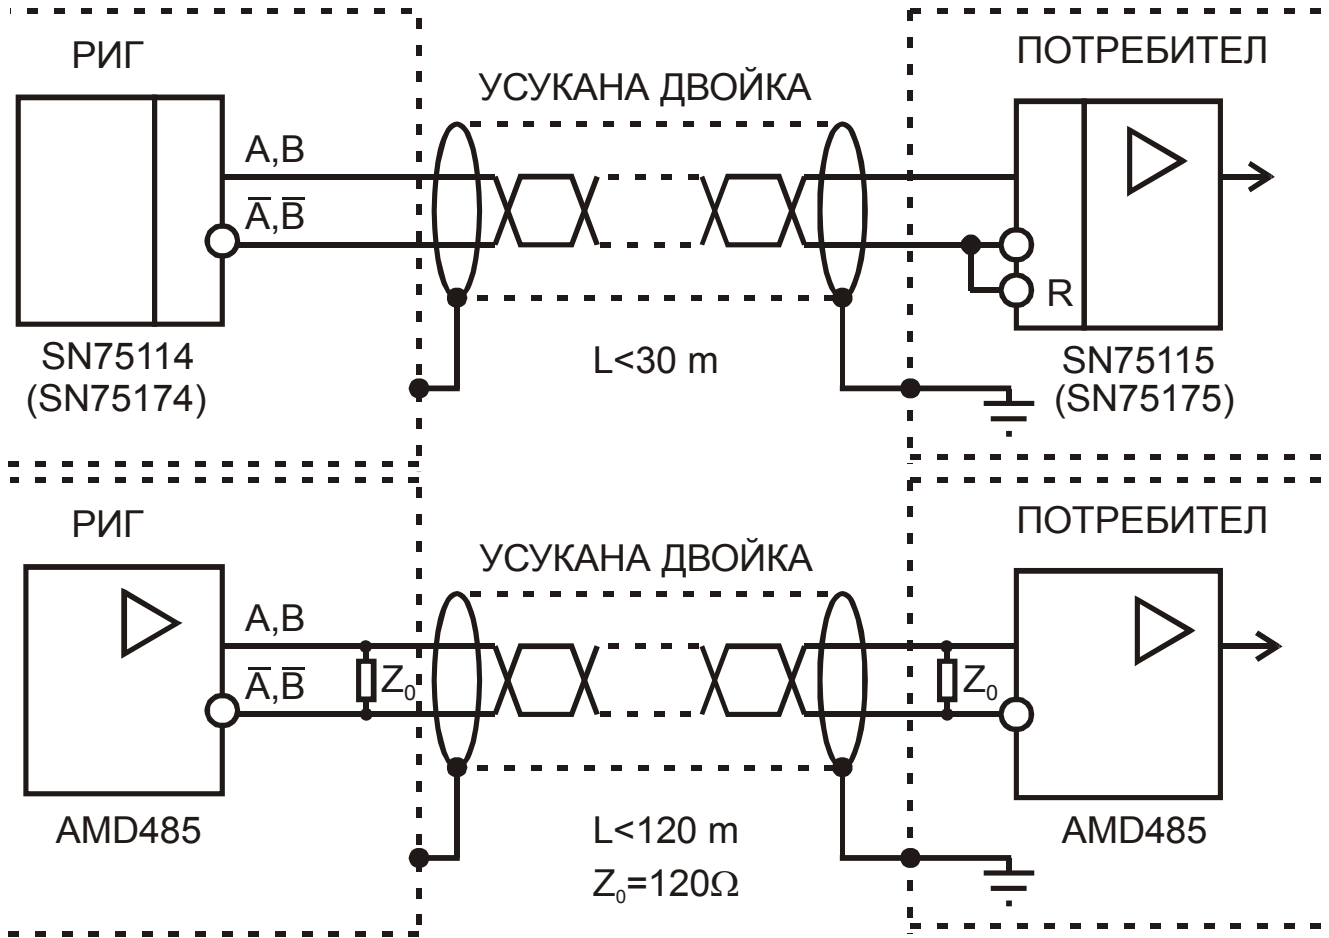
РИГ

УСУКАНА ДВОЙКА

ПОТРЕБИТЕЛ

A,B

$\overline{A},\overline{B}$

R

SN75114 (SN75174)

L<30 m

SN75115 (SN75175)

РИГ

УСУКАНА ДВОЙКА

ПОТРЕБИТЕЛ

A,B

$\overline{A},\overline{B}$

$Z_0$

$Z_0$

AMD485

L<120 m

$Z_0$=120Ω

AMD485